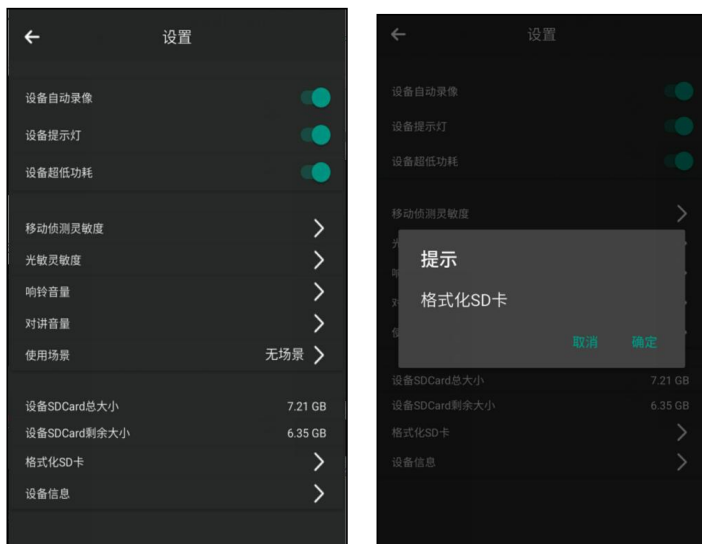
设置

设备自动录像
设备提示灯
设备超低功耗

移动侦测灵敏度
光敏灵敏度
响铃音量
对讲音量
使用场景 无场景

设备SDCard总大小 7.21 GB
设备SDCard剩余大小 6.35 GB
格式化SD卡
设备信息

设置

设备自动录像
设备提示灯
设备超低功耗

移动侦测灵敏度

提示
格式化SD卡
取消 确定

设备SDCard总大小 7.21 GB
设备SDCard剩余大小 6.35 GB
格式化SD卡
设备信息